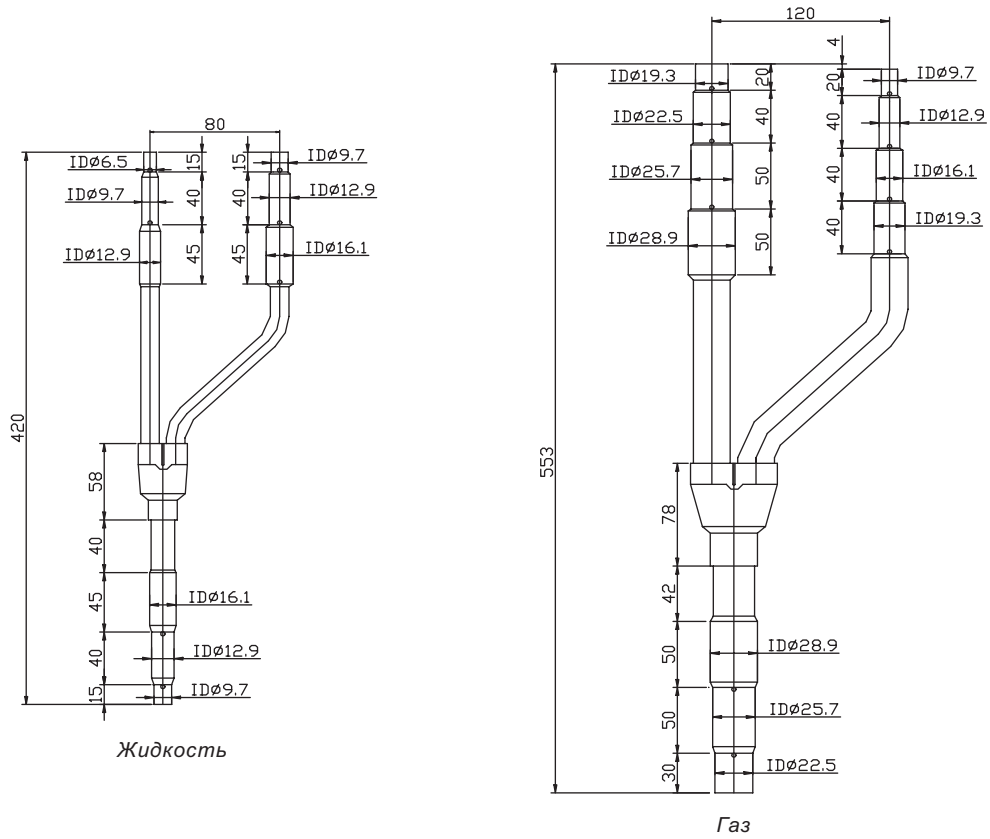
80
IDø6.5
15
15
IDø9.7
IDø9.7
40
40
IDø12.9
IDø12.9
45
45
IDø16.1
420
58
40
45
IDø16.1
40
IDø12.9
15
IDø9.7
Жидкость

120
4
IDø19.3
20
20
IDø9.7
IDø22.5
40
40
IDø12.9
IDø25.7
50
40
IDø16.1
40
IDø19.3
IDø28.9
50
553
78
42
50
IDø28.9
50
IDø25.7
30
IDø22.5
Газ